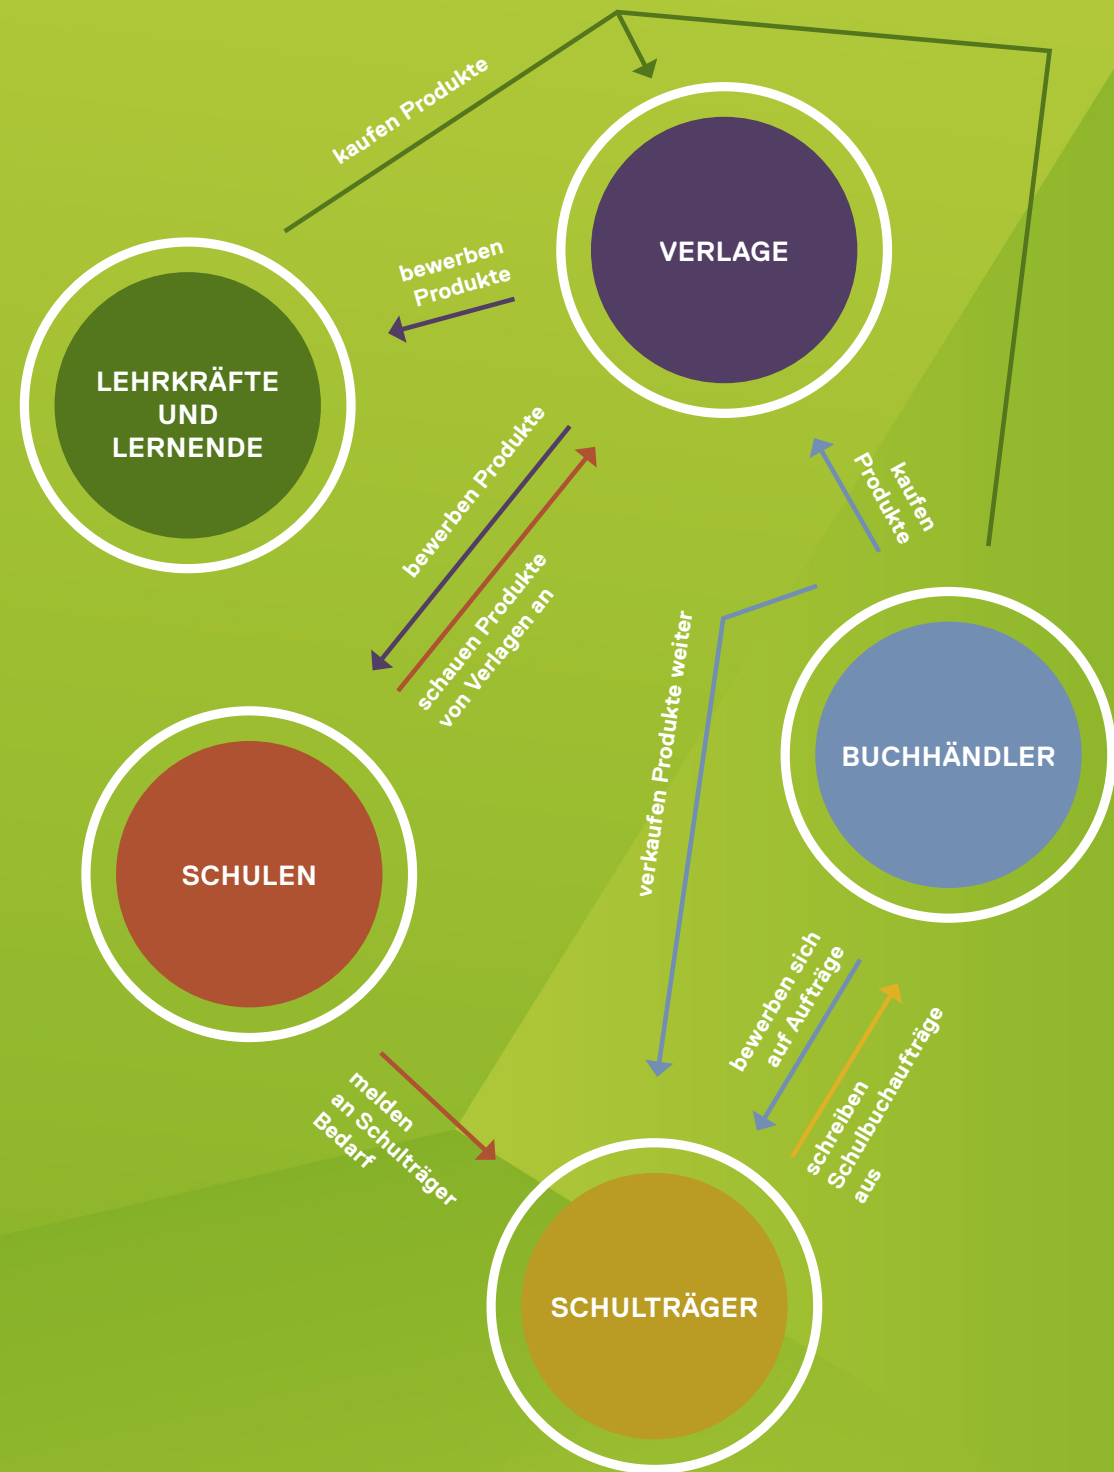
kaufen Produkte

VERLAGE

bewerben Produkte

LEHRKRÄFTE UND LERNENDE

bewerben Produkte

schauen Produkte von Verlagen an

kaufen Produkte

verkaufen Produkte weiter

BUCHHÄNDLER

SCHULEN

bewerben sich auf Aufträge

schreiben Schulbuchaufträge aus

melden an Schulträger Bedarf

SCHULTRÄGER